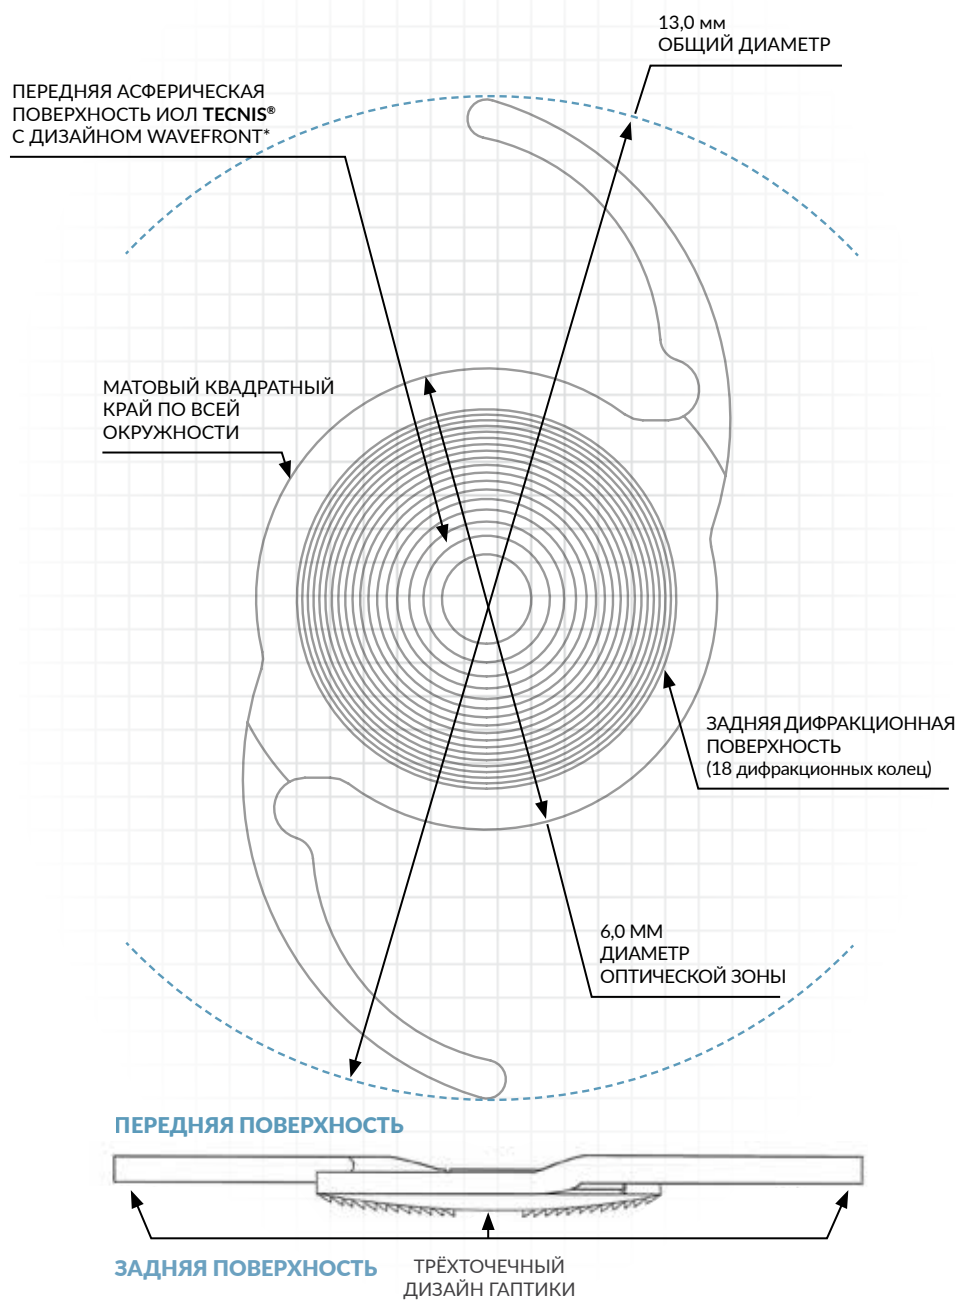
13,0 мм
ОБЩИЙ ДИАМЕТР

ПЕРЕДНЯЯ АСФЕРИЧЕСКАЯ ПОВЕРХНОСТЬ ИОЛ **TECNIS®** С ДИЗАЙНОМ WAVEFRONT*

МАТОВЫЙ КВАДРАТНЫЙ КРАЙ ПО ВСЕЙ ОКРУЖНОСТИ

ЗАДНЯЯ ДИФРАКЦИОННАЯ ПОВЕРХНОСТЬ (18 дифракционных колец)

6,0 ММ ДИАМЕТР ОПТИЧЕСКОЙ ЗОНЫ

ПЕРЕДНЯЯ ПОВЕРХНОСТЬ

ЗАДНЯЯ ПОВЕРХНОСТЬ

ТРЁХТОЧЕЧНЫЙ ДИЗАЙН ГАПТИКИ